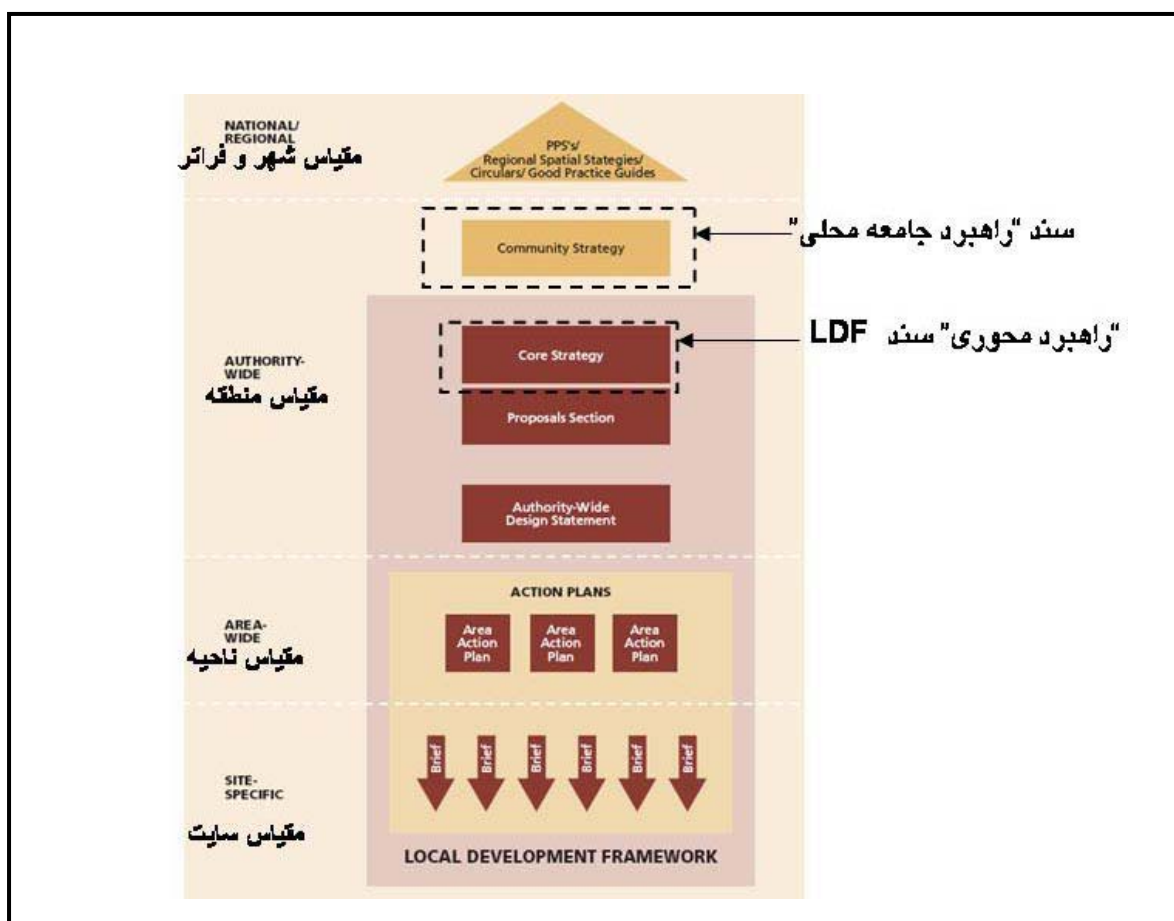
NATIONAL/ REGIONAL
مقیاس شهر و فراتر

PPS's/ Regional Spatial Stategies/ Circulars/ Good Practice Guides

Community Strategy

سند "راهبرد جامعه محلی"

AUTHORITY-WIDE
مقیاس منطقه

Core Strategy

"راهبرد محوری" سند LDF

Proposals Section

Authority-Wide Design Statement

AREA-WIDE
مقیاس ناحیه

ACTION PLANS

Area Action Plan

Area Action Plan

Area Action Plan

SITE-SPECIFIC
مقیاس سایت

Brief

Brief

Brief

Brief

Brief

Brief

LOCAL DEVELOPMENT FRAMEWORK